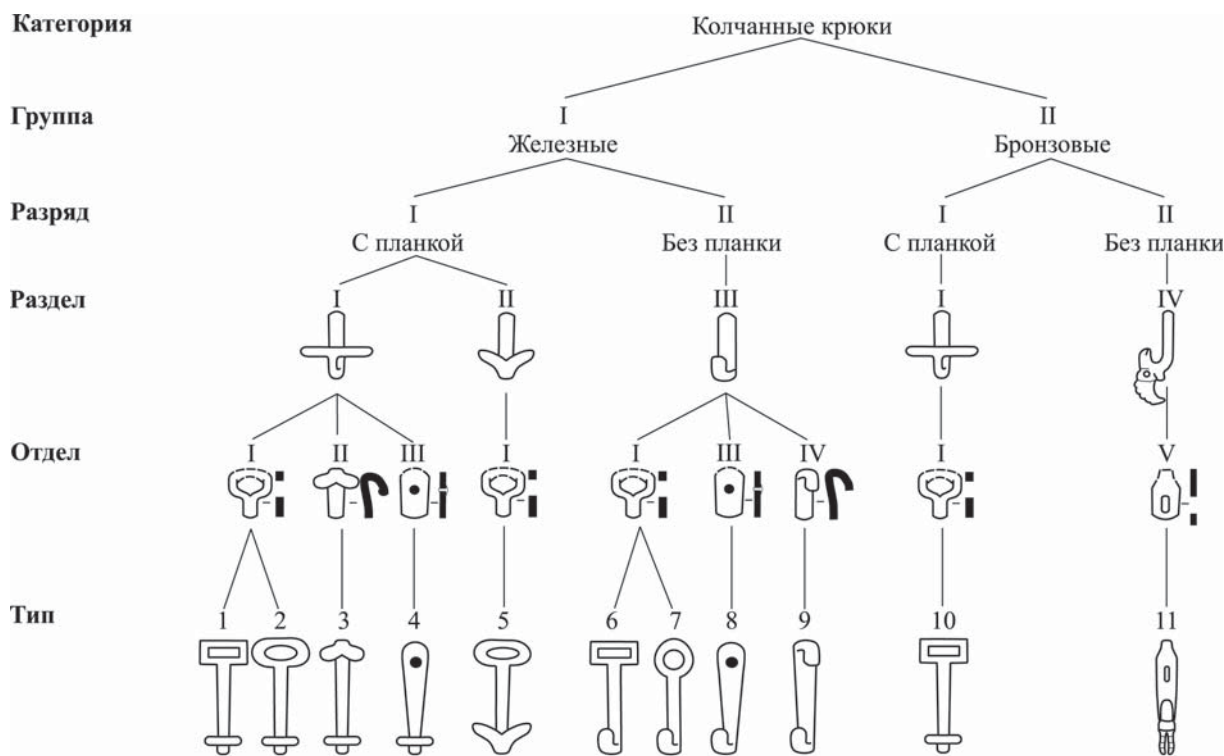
Категория

Колчанные крюки

Группа

I
Железные

II
Бронзовые

Разряд

I
С планкой

II
Без планки

I
С планкой

II
Без планки

Раздел

I

II

III

I

IV

Отдел

I

II

III

I

I

III

IV

I

V

Тип

1

2

3

4

5

6

7

8

9

10

11